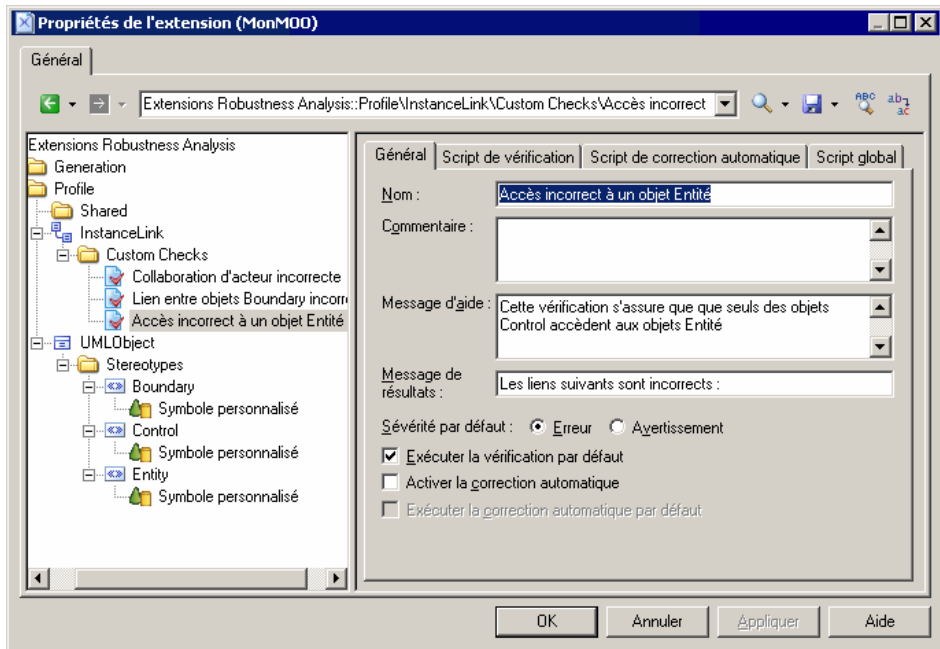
Propriétés de l'extension (MonMOO)

Général

Extensions Robustness Analysis::Profile\InstanceLink\Custom Checks\Accès incorrect

Extensions Robustness Analysis
Generation
Profile
Shared
InstanceLink
Custom Checks
Collaboration d'acteur incorrecte
Lien entre objets Boundary incorr
Accès incorrect à un objet Entité
UMLObject
Stereotypes
Boundary
Symbole personnalisé
Control
Symbole personnalisé
Entity
Symbole personnalisé

Général | Script de vérification | Script de correction automatique | Script global

Nom : Accès incorrect à un objet Entité

Commentaire :

Message d'aide : Cette vérification s'assure que que seuls des objets Control accèdent aux objets Entité

Message de résultats : Les liens suivants sont incorrects :

Sévérité par défaut : Erreur Avertissement

Exécuter la vérification par défaut

Activer la correction automatique

Exécuter la correction automatique par défaut

OK Annuler Appliquer Aide